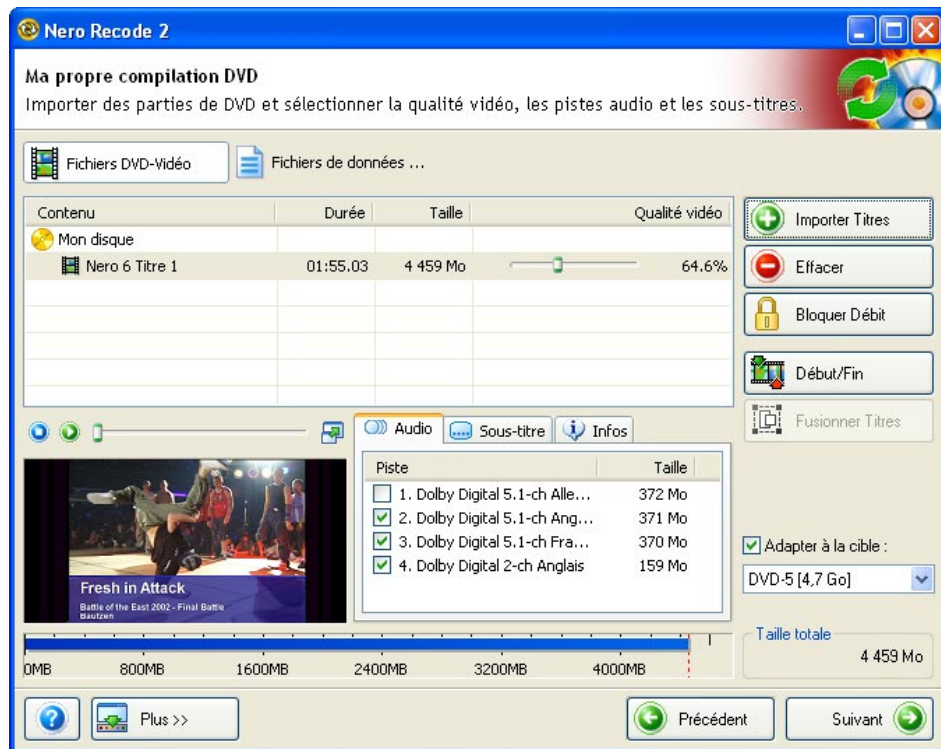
Nero Recode 2

Ma propre compilation DVD
Importer des parties de DVD et sélectionner la qualité vidéo, les pistes audio et les sous-titres.

Fichiers DVD-Vidéo
Fichiers de données ...

| Contenu | Durée | Taille | Qualité vidéo |
|---|---|---|---|
| Mon disque | | | |
| Nero 6 Titre 1 | 01:55.03 | 4 459 Mo | 64.6% |

Importer Titres
Effacer
Bloquer Débit
Début/Fin
Fusionner Titres

Audio
Sous-titre
Infos

| Piste | Taille |
|---|---|
| 1. Dolby Digital 5.1-ch Alle... | 372 Mo |
| 2. Dolby Digital 5.1-ch Ang... | 371 Mo |
| 3. Dolby Digital 5.1-ch Fra... | 370 Mo |
| 4. Dolby Digital 2-ch Anglais | 159 Mo |

Fresh in Attack
Battle of the East 2002 - Final Battle
Bautzen

Adapter à la cible :
DVD-5 [4,7 Go]

0MB 800MB 1600MB 2400MB 3200MB 4000MB

Taille totale
4 459 Mo

Plus >>
Précédent
Suivant